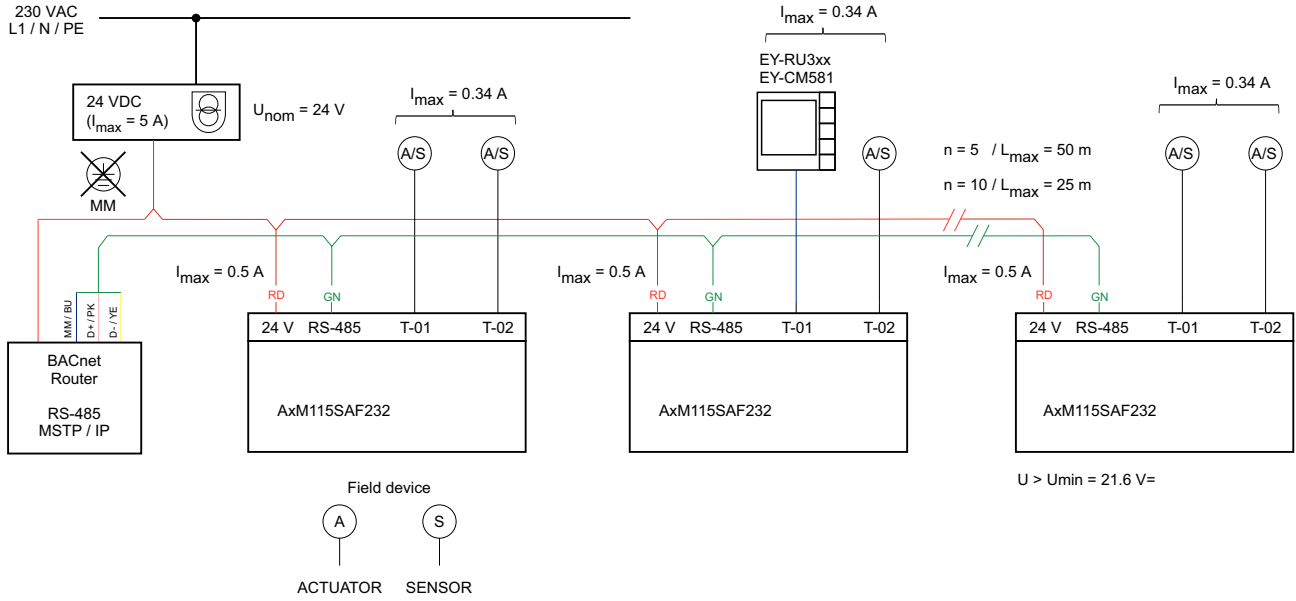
230 VAC
L1 / N / PE

24 VDC
($I_{max}$ = 5 A)

$U_{nom}$ = 24 V

MM

$I_{max}$ = 0.34 A

A/S
A/S

$I_{max}$ = 0.34 A

EY-RU3xx
EY-CM581

A/S

n = 5 / $L_{max}$ = 50 m
n = 10 / $L_{max}$ = 25 m

$I_{max}$ = 0.34 A

A/S
A/S

$I_{max}$ = 0.5 A
RD
GN

$I_{max}$ = 0.5 A
RD
GN

$I_{max}$ = 0.5 A
RD
GN

MM / BU
D+ / PK
D- / YE

BACnet
Router

RS-485
MSTP / IP

24 V RS-485 T-01 T-02
AxM115SAF232

24 V RS-485 T-01 T-02
AxM115SAF232

24 V RS-485 T-01 T-02
AxM115SAF232

U > Umin = 21.6 V=

Field device
A
S
ACTUATOR
SENSOR